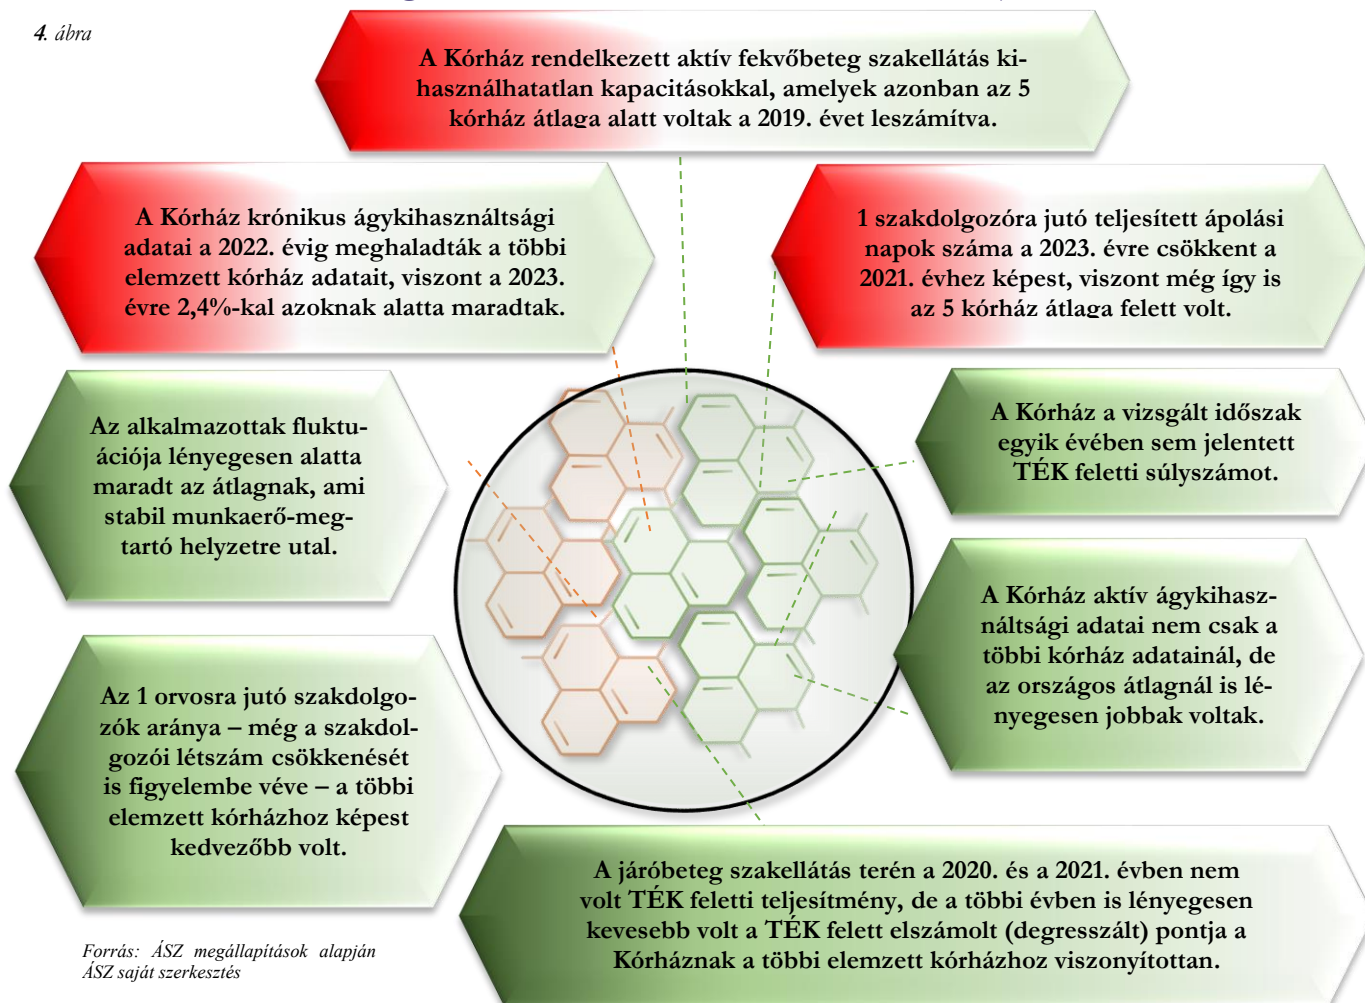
4. ábra

A Kórház rendelkezett aktív fekvőbeteg szakellátás kihasználhatatlan kapacitásokkal, amelyek azonban az 5 kórház átlaga alatt voltak a 2019. évet leszámítva.

A Kórház krónikus ágykihasználtsági adatai a 2022. évig meghaladták a többi elemzett kórház adatait, viszont a 2023. évre 2,4%-kal azoknak alatta maradtak.

1 szakdolgozóra jutó teljesített ápolási napok száma a 2023. évre csökkent a 2021. évhez képest, viszont még így is az 5 kórház átlaga felett volt.

Az alkalmazottak fluktuációja lényegesen alatta maradt az átlagnak, ami stabil munkaerő-megtartó helyzetre utal.

A Kórház a vizsgált időszak egyik évében sem jelentett TÉK feletti súlyszámot.

A Kórház aktív ágykihasználtsági adatai nem csak a többi kórház adatainál, de az országos átlagnál is lényegesen jobbak voltak.

Az 1 orvosra jutó szakdolgozók aránya – még a szakdolgozói létszám csökkenését is figyelembe véve – a többi elemzett kórházhoz képest kedvezőbb volt.

A járóbeteg szakellátás terén a 2020. és a 2021. évben nem volt TÉK feletti teljesítmény, de a többi évben is lényegesen kevesebb volt a TÉK felett elszámolt (degresszált) pontja a Kórháznak a többi elemzett kórházhoz viszonyítottan.

Forrás: ÁSZ megállapítások alapján
ÁSZ saját szerkesztés